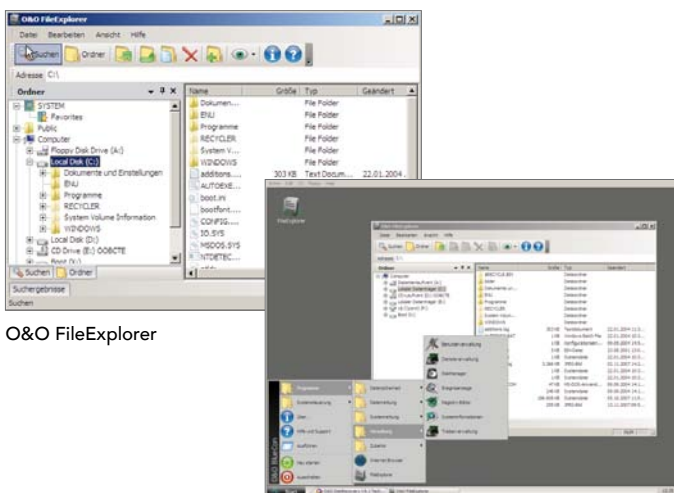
O&O FileExplorer

Datei Bearbeiten Ansicht Hilfe

Suchen Ordner

Adresse C:\

Ordner

SYSTEM
Favorites
Public
Computer
Floppy Disk Drive (A:)
Local Disk (C:)
Dokumente und Einstellungen
ENU
Programme
RECYCLER
System Volume Information
WINDOWS
Local Disk (D:)
CD Drive (E:) OO8CTE
Boot (X:)

Suchen Ordner

Suchergebnisse

Suchen

| Name | Größe | Typ | Geändert |
|---|---|---|---|
| Dokumen... | | File Folder | |
| ENU | | File Folder | |
| Programme | | File Folder | |
| RECYCLER | | File Folder | |
| System V... | | File Folder | |
| WINDOWS | | File Folder | |
| additions... | 303 KB | Text Docum... | 22.01.2004 |
| AUTOEXE... | | | |
| boot.ini | | | |
| bootfont... | | | |
| CONFIG... | | | |
| IO.SYS | | | |
| MSDOS.SYS | | | |
| NTDETEC... | | | |

O&O FileExplorer

Programme
Systemsteuerung
Hilfe und Support
Ausführen
Neu starten
Ausschalten
Benutzerverwaltung
Dateiverwaltung
Dienstmanager
Ereignisanzeige
Registry-Editor
Systeminformationen
Treiberverwaltung
Internet Browser
Zubehör
Verwaltung
O&O BlueCon